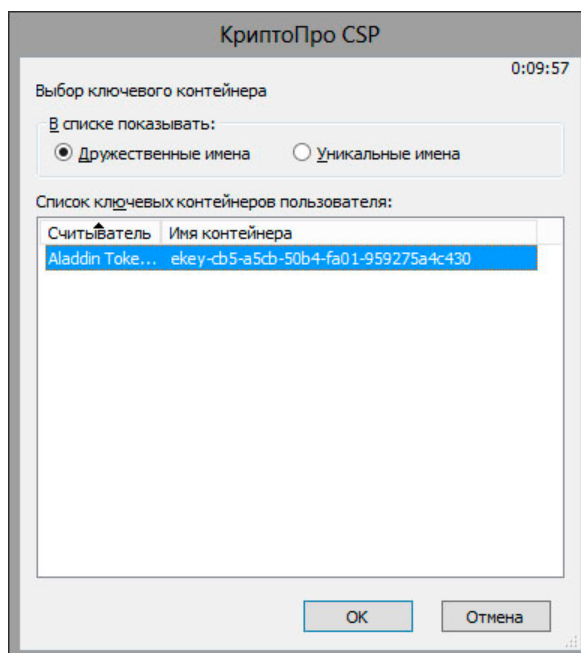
КриптоПро CSP

0:09:57

Выбор ключевого контейнера

В списке показывать:

Дружественные имена

Уникальные имена

Список ключевых контейнеров пользователя:

| Считыватель | Имя контейнера |
|---|---|
| Aladdin Toke... | ekey-cb5-a5cb-50b4-fa01-959275a4c430 |

OK

Отмена